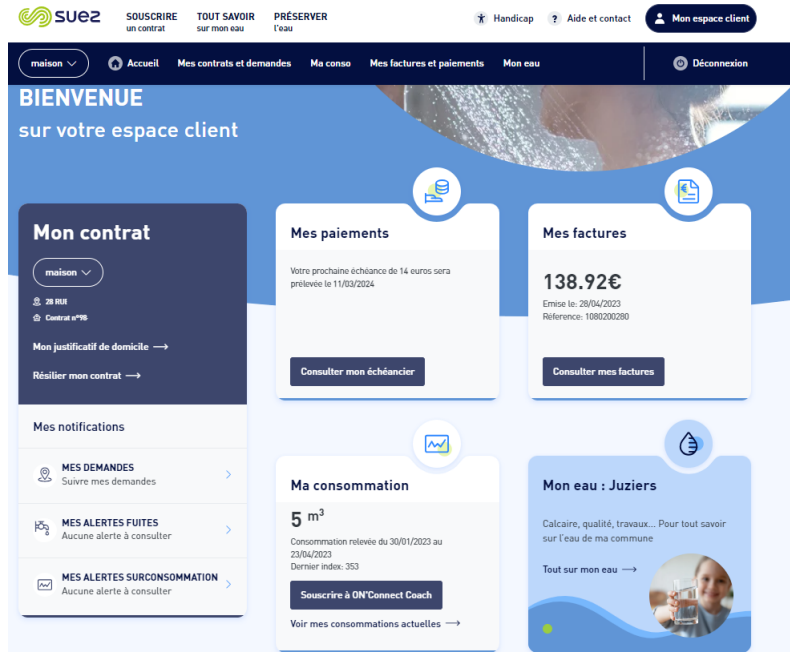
suez

SOUSCRIRE
un contrat

TOUT SAVOIR
sur mon eau

PRÉSERVER
l'eau

Handicap

Aide et contact

Mon espace client

maison

Accueil

Mes contrats et demandes

Ma conso

Mes factures et paiements

Mon eau

Déconnexion

BIENVENUE
sur votre espace client

Mon contrat

maison

28 RUI

Contrat n°98

Mon justificatif de domicile ⟶

Résilier mon contrat ⟶

Mes notifications

MES DEMANDES
Suivre mes demandes

MES ALERTES FUITES
Aucune alerte à consulter

MES ALERTES SURCONSOMMATION
Aucune alerte à consulter

Mes paiements

Votre prochaine échéance de 14 euros sera prélevée le 11/03/2024

Consulter mon échéancier

Mes factures

138.92€

Emise le: 28/04/2023
Réference: 1080200280

Consulter mes factures

Ma consommation

5 $m^3$

Consommation relevée du 30/01/2023 au 23/04/2023
Dernier index: 353

Souscrire à ON'Connect Coach

Voir mes consommations actuelles ⟶

Mon eau : Juziers

Calcaire, qualité, travaux... Pour tout savoir sur l'eau de ma commune

Tout sur mon eau ⟶